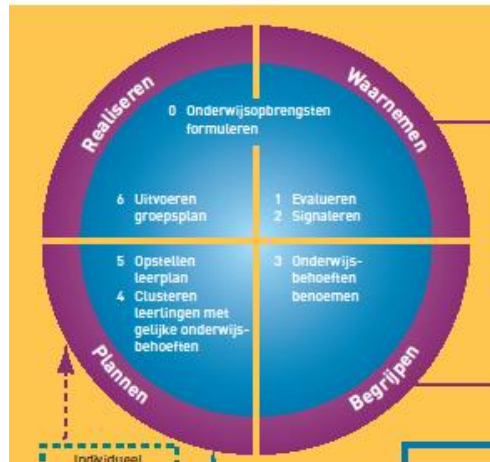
Realiseren

Waarnemen

0 Onderwijsopbrengsten formuleren

6 Uitvoeren groepsplan

1 Evalueren
2 Signaleren

5 Opstellen leerplan
4 Clusteren leerlingen met gelijke onderwijsbehoeften

3 Onderwijsbehoeften benoemen

Plannen

Begrijpen

Individueel